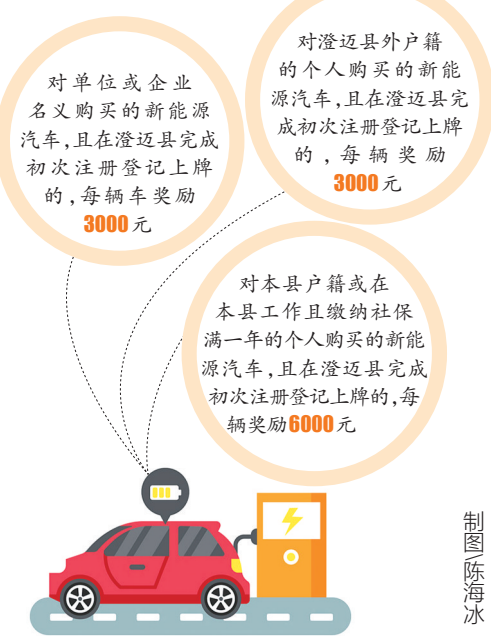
对单位或企业名义购买的新能源汽车，且在澄迈县完成初次注册登记上牌的，每辆车奖励3000元

对澄迈县外户籍的个人购买的新能源汽车，且在澄迈县完成初次注册登记上牌的，每辆奖励3000元

对本县户籍或在本县工作且缴纳社保满一年的个人购买的新能源汽车，且在澄迈县完成初次注册登记上牌的，每辆奖励6000元

制图/陈海冰